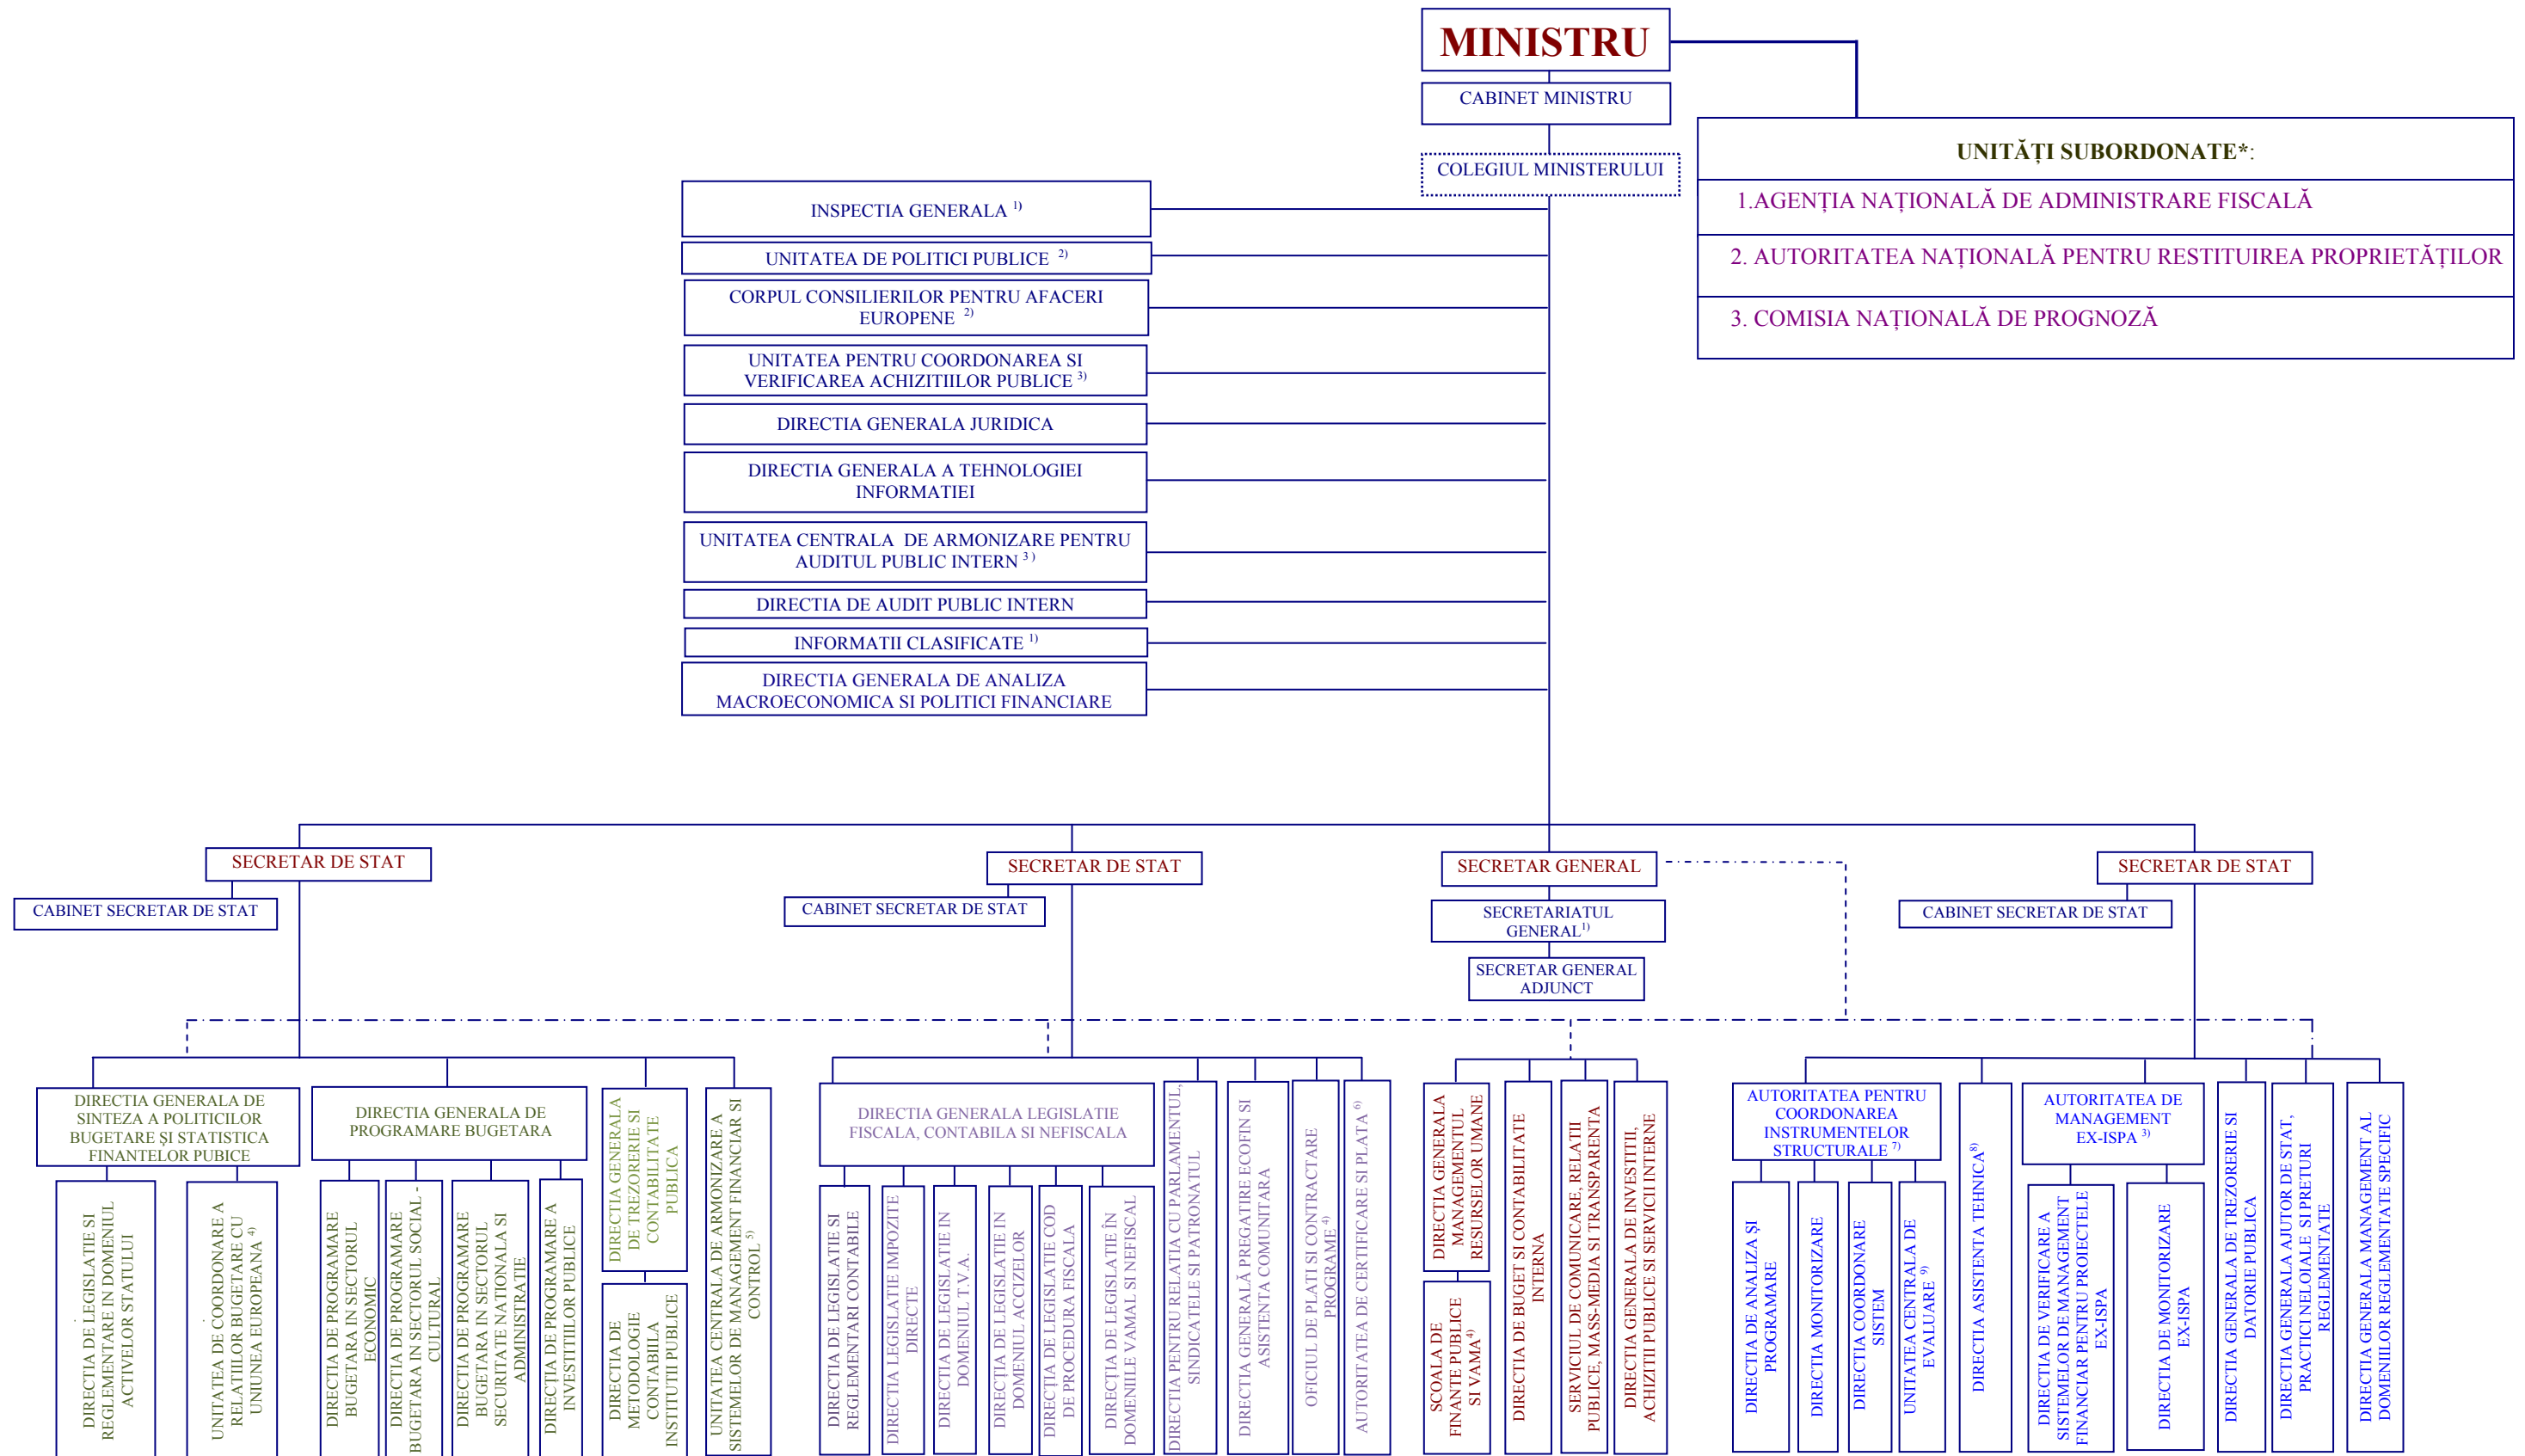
MINISTRU

CABINET MINISTRU

COLEGIUL MINISTERULUI

UNITĂȚI SUBORDONATE*:

1.AGENȚIA NAȚIONALĂ DE ADMINISTRARE FISCALĂ

2. AUTORITATEA NAȚIONALĂ PENTRU RESTITUIREA PROPRIETĂȚILOR

3. COMISIA NAȚIONALĂ DE PROGNOZĂ

INSPECTIA GENERALA $^{1)}$

UNITATEA DE POLITICI PUBLICE $^{2)}$

CORPUL CONSILIERILOR PENTRU AFACERI EUROPENE $^{2)}$

UNITATEA PENTRU COORDONAREA SI VERIFICAREA ACHIZITIILOR PUBLICE $^{3)}$

DIRECTIA GENERALA JURIDICA

DIRECTIA GENERALA A TEHNOLOGIEI INFORMATIEI

UNITATEA CENTRALA DE ARMONIZARE PENTRU AUDITUL PUBLIC INTERN $^{3)}$

DIRECTIA DE AUDIT PUBLIC INTERN

INFORMATII CLASIFICATE $^{1)}$

DIRECTIA GENERALA DE ANALIZA MACROECONOMICA SI POLITICI FINANCIARE

SECRETAR DE STAT

CABINET SECRETAR DE STAT

SECRETAR DE STAT

CABINET SECRETAR DE STAT

SECRETAR GENERAL

SECRETARIATUL GENERAL$^{1)}$

SECRETAR GENERAL ADJUNCT

SECRETAR DE STAT

CABINET SECRETAR DE STAT

DIRECTIA GENERALA DE SINTEZA A POLITICILOR BUGETARE ŞI STATISTICA FINANTELOR PUBICE

DIRECTIA DE LEGISLATIE SI REGLEMENTARE IN DOMENIUL ACTIVELOR STATULUI

UNITATEA DE COORDONARE A RELATIILOR BUGETARE CU UNIUNEA EUROPEANA $^{4)}$

DIRECTIA GENERALA DE PROGRAMARE BUGETARA

DIRECTIA DE PROGRAMARE BUGETARA IN SECTORUL ECONOMIC

DIRECTIA DE PROGRAMARE BUGETARA IN SECTORUL SOCIAL - CULTURAL

DIRECTIA DE PROGRAMARE BUGETARA IN SECTORUL SECURITATE NATIONALA SI ADMINISTRATIE

DIRECTIA DE PROGRAMARE A INVESTITIILOR PUBLICE

DIRECTIA GENERALA DE TREZORERIE SI CONTABILITATE PUBLICA

DIRECTIA DE METODOLOGIE CONTABILA INSTITUTII PUBLICE

UNITATEA CENTRALA DE ARMONIZARE A SISTEMELOR DE MANAGEMENT FINANCIAR SI CONTROL $^{5)}$

DIRECTIA GENERALA LEGISLATIE FISCALA, CONTABILA SI NEFISCALA

DIRECTIA DE LEGISLATIE SI REGLEMENTARI CONTABILE

DIRECTIA LEGISLATIE IMPOZITE DIRECTE

DIRECTIA DE LEGISLATIE IN DOMENIUL T.V.A.

DIRECTIA DE LEGISLATIE IN DOMENIUL ACCIZELOR

DIRECTIA DE LEGISLATIE COD DE PROCEDURA FISCALA

DIRECTIA DE LEGISLATIE ÎN DOMENIILE VAMAL SI NEFISCAL

DIRECTIA PENTRU RELATIA CU PARLAMENTUL, SINDICATELE SI PATRONATUL

DIRECTIA GENERALĂ PREGATIRE ECOFIN SI ASISTENTA COMUNITARA

OFICIUL DE PLATI SI CONTRACTARE PROGRAME $^{4)}$

AUTORITATEA DE CERTIFICARE SI PLATA $^{6)}$

DIRECTIA GENERALA MANAGEMENTUL RESURSELOR UMANE

SCOALA DE FINANTE PUBLICE SI VAMA$^{4)}$

DIRECTIA DE BUGET SI CONTABILITATE INTERNA

SERVICIUL DE COMUNICARE, RELATII PUBLICE, MASS-MEDIA SI TRANSPARENTA

DIRECTIA GENERALA DE INVESTITII, ACHIZITII PUBLICE SI SERVICII INTERNE

AUTORITATEA PENTRU COORDONAREA INSTRUMENTELOR STRUCTURALE $^{7)}$

DIRECTIA DE ANALIZA ŞI PROGRAMARE

DIRECTIA MONITORIZARE

DIRECTIA COORDONARE SISTEM

UNITATEA CENTRALA DE EVALUARE $^{9)}$

DIRECTIA ASISTENTA TEHNICA$^{8)}$

AUTORITATEA DE MANAGEMENT EX-ISPA $^{3)}$

DIRECTIA DE VERIFICARE A SISTEMELOR DE MANAGEMENT FINANCIAR PENTRU PROIECTELE EX-ISPA

DIRECTIA DE MONITORIZARE EX-ISPA

DIRECTIA GENERALA DE TREZORERIE SI DATORIE PUBLICA

DIRECTIA GENERALA AJUTOR DE STAT, PRACTICI NELOIALE SI PRETURI REGLEMENTATE

DIRECTIA GENERALA MANAGEMENT AL DOMENIILOR REGLEMENTATE SPECIFIC